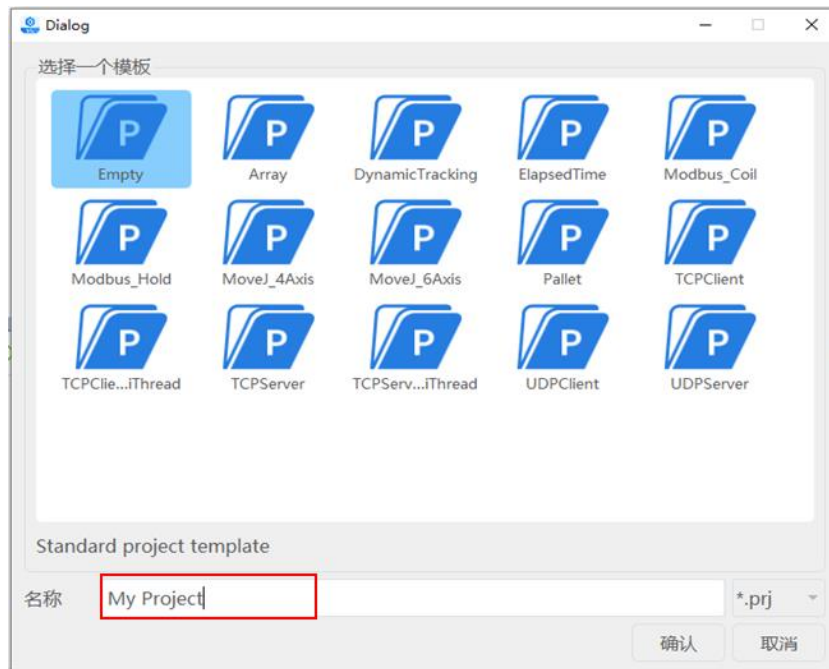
Dialog

选择一个模板

P Empty
P Array
P DynamicTracking
P ElapsedTime
P Modbus_Coil
P Modbus_Hold
P MoveJ_4Axis
P MoveJ_6Axis
P Pallet
P TCPClient
P TCPClie...iThread
P TCPServer
P TCPServ...iThread
P UDPClient
P UDPServer

Standard project template

名称 My Project *.prj

确认 取消